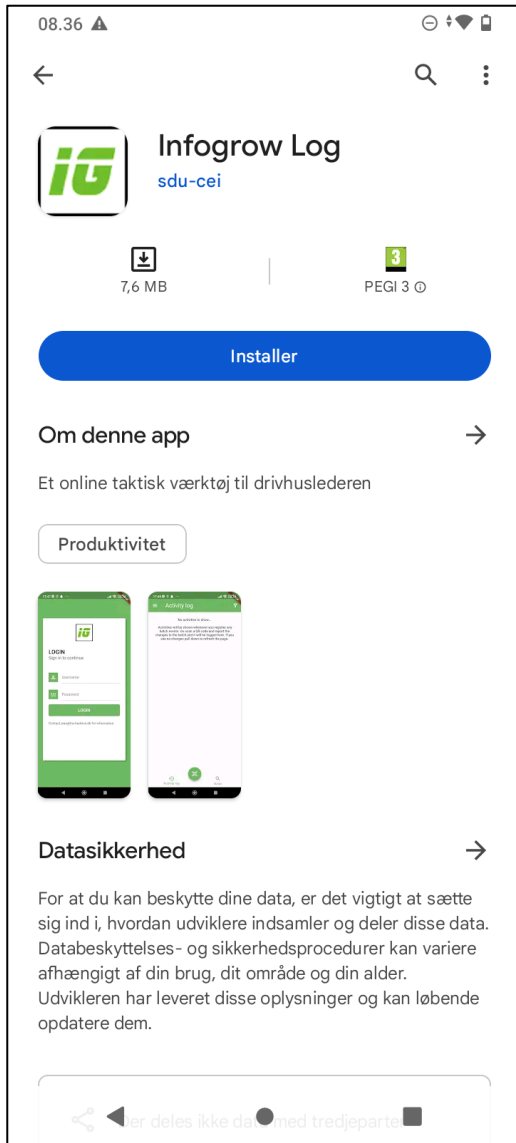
08.36

Infogrow Log
sdu-cei

7,6 MB

3
PEGI 3

Installer

Om denne app

Et online taktisk værktøj til drivhuslederen

Produktivitet

iG
LOGIN
Sign in to continue
Username
Password
LOGIN

Activity log

Datasikkerhed

For at du kan beskytte dine data, er det vigtigt at sætte sig ind i, hvordan udviklere indsamler og deler disse data. Databeskyttelses- og sikkerhedsprocedurer kan variere afhængigt af din brug, dit område og din alder. Udvikleren har leveret disse oplysninger og kan løbende opdatere dem.

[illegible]er deles ikke da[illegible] med tredjepart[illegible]